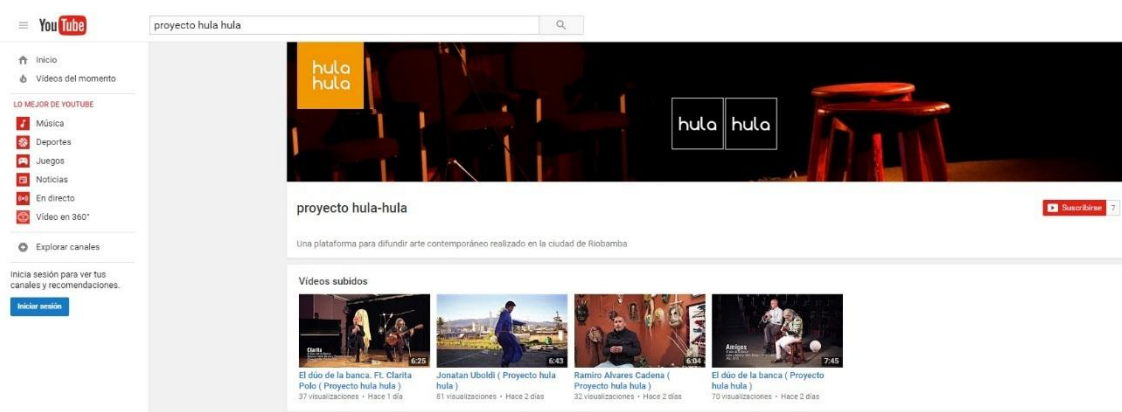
YouTube

proyecto hula hula

Inicio
Videos del momento

LO MEJOR DE YOUTUBE
Música
Deportes
Juegos
Noticias
En directo
Video en 360°

Explorar canales

Inicia sesión para ver tus canales y recomendaciones.

Iniciar sesión

hula hula

hula hula

proyecto hula-hula

Suscribirse 7

Una plataforma para difundir arte contemporáneo realizado en la ciudad de Riobamba

Videos subidos

Clarita
6:25
El dúo de la banca. Ft. Clarita Polo ( Proyecto hula hula )
37 visualizaciones • Hace 1 día

6:43
Jonatan Uboldi ( Proyecto hula hula )
81 visualizaciones • Hace 2 días

6:04
Ramiro Alvares Cadena ( Proyecto hula hula )
32 visualizaciones • Hace 2 días

Amigos
7:45
El dúo de la banca ( Proyecto hula hula )
70 visualizaciones • Hace 2 días